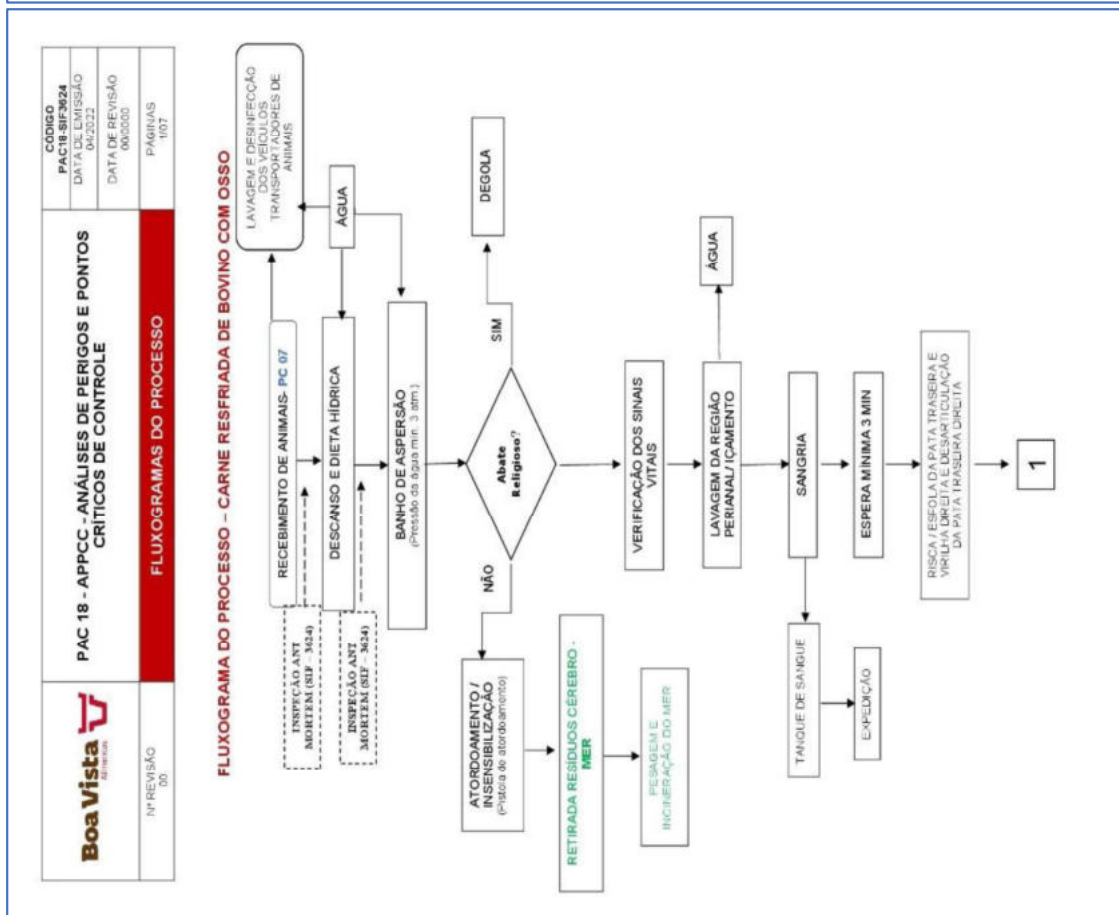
Boa Vista Alimentos

PAC 18 - APPCC - ANÁLISES DE PERIGOS E PONTOS CRÍTICOS DE CONTROLE

FLUXOGRAMAS DO PROCESSO

CÓDIGO
PAC18-SIF3624

DATA DE EMISSÃO
04/2022

DATA DE REVISÃO
00/0000

PÁGINAS
1/07

Nº REVISÃO
00

FLUXOGRAMA DO PROCESSO – CARNE RESFRIADA DE BOVINO COM OSSO

LAVAGEM E DESINFECÇÃO DOS VEÍCULOS TRANSPORTADORES DE ANIMAIS

ÁGUA

RECEBIMENTO DE ANIMAIS- PC 07

INSPEÇÃO ANT MORTEM (SIF - 3624)

DESCANSO E DIETA HÍDRICA

INSPEÇÃO ANT MORTEM (SIF - 3624)

BANHO DE ASPERSÃO
(Pressão da água min. 3 atm)

DEGOLA

SIM

Abate Religioso?

NÃO

ATORDOAMENTO / INSENSIBILIZAÇÃO
(Pistola de atordoamento)

RETIRADA RESÍDUOS CÉREBRO - MER

PESAGEM E INCINERAÇÃO DO MER

VERIFICAÇÃO DOS SINAIS VITAIS

ÁGUA

LAVAGEM DA REGIÃO PERIANAL/ IÇAMENTO

SANGRIA

TANQUE DE SANGUE

EXPEDIÇÃO

ESPERA MÍNIMA 3 MIN

RISCA / ESFOLA DA PATA TRASEIRA E VIRILHA DIREITA E DESARTICULAÇÃO DA PATA TRASEIRA DIREITA

1